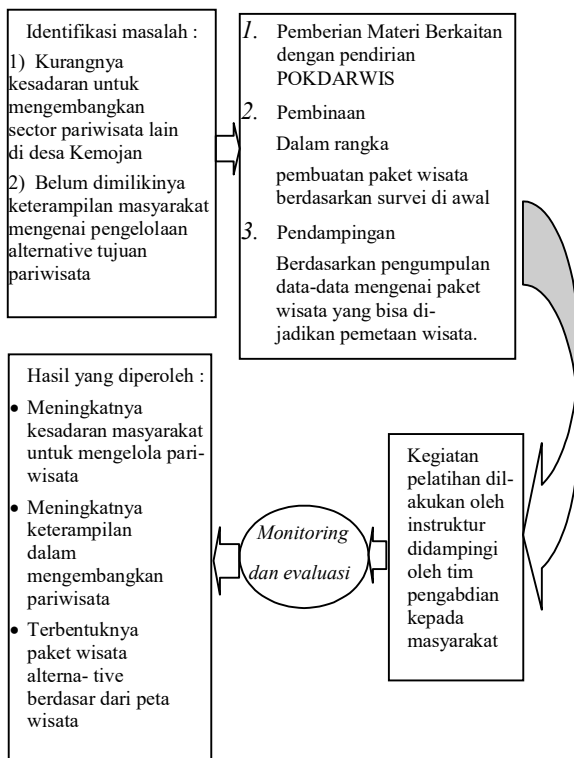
Identifikasi masalah :

1) Kurangnya kesadaran untuk mengembangkan sector pariwisata lain di desa Kemojan

2) Belum dimilikinya keterampilan masyarakat mengenai pengelolaan alternative tujuan pariwisata

1. Pemberian Materi Berkaitan dengan pendirian POKDARWIS

2. Pembinaan

Dalam rangka

pembuatan paket wisata berdasarkan survei di awal

3. Pendampingan

Berdasarkan pengumpulan data-data mengenai paket wisata yang bisa dijadikan pemetaan wisata.

Hasil yang diperoleh :

- Meningkatnya kesadaran masyarakat untuk mengelola pariwisata
- Meningkatnya keterampilan dalam mengembangkan pariwisata
- Terbentuknya paket wisata alterna- tive berdasar dari peta wisata

Monitoring dan evaluasi

Kegiatan pelatihan dilakukan oleh instruktur didampingi oleh tim pengabdian kepada masyarakat